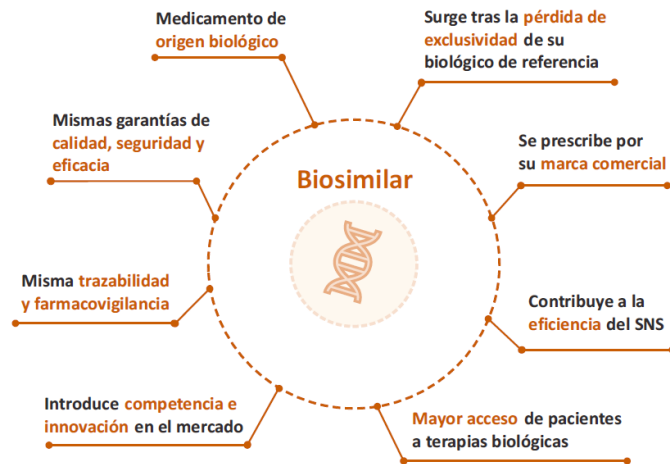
Medicamento de origen biológico

Surge tras la pérdida de exclusividad de su biológico de referencia

Mismas garantías de calidad, seguridad y eficacia

Biosimilar

Se prescribe por su marca comercial

Misma trazabilidad y farmacovigilancia

Contribuye a la eficiencia del SNS

Introduce competencia e innovación en el mercado

Mayor acceso de pacientes a terapias biológicas